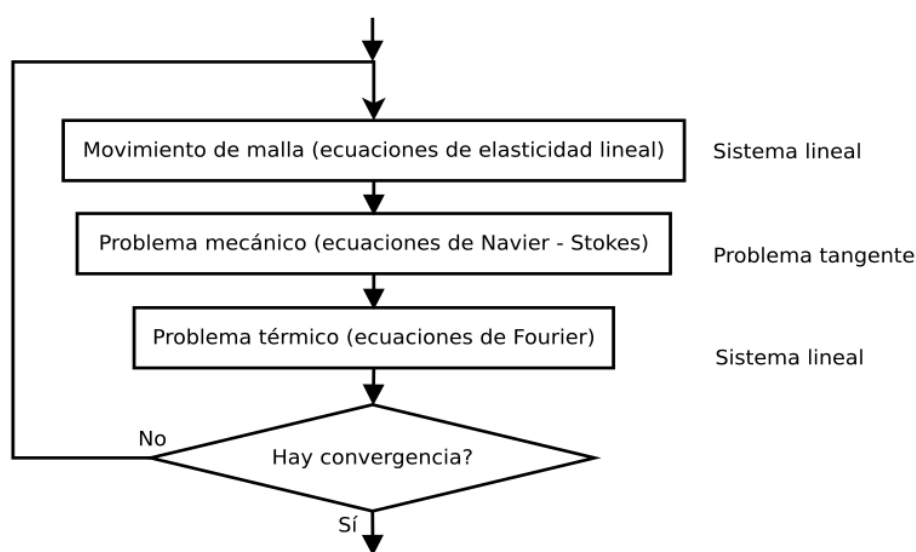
Movimiento de malla (ecuaciones de elasticidad lineal)

Sistema lineal

Problema mecánico (ecuaciones de Navier - Stokes)

Problema tangente

Problema térmico (ecuaciones de Fourier)

Sistema lineal

No

Hay convergencia?

Sí